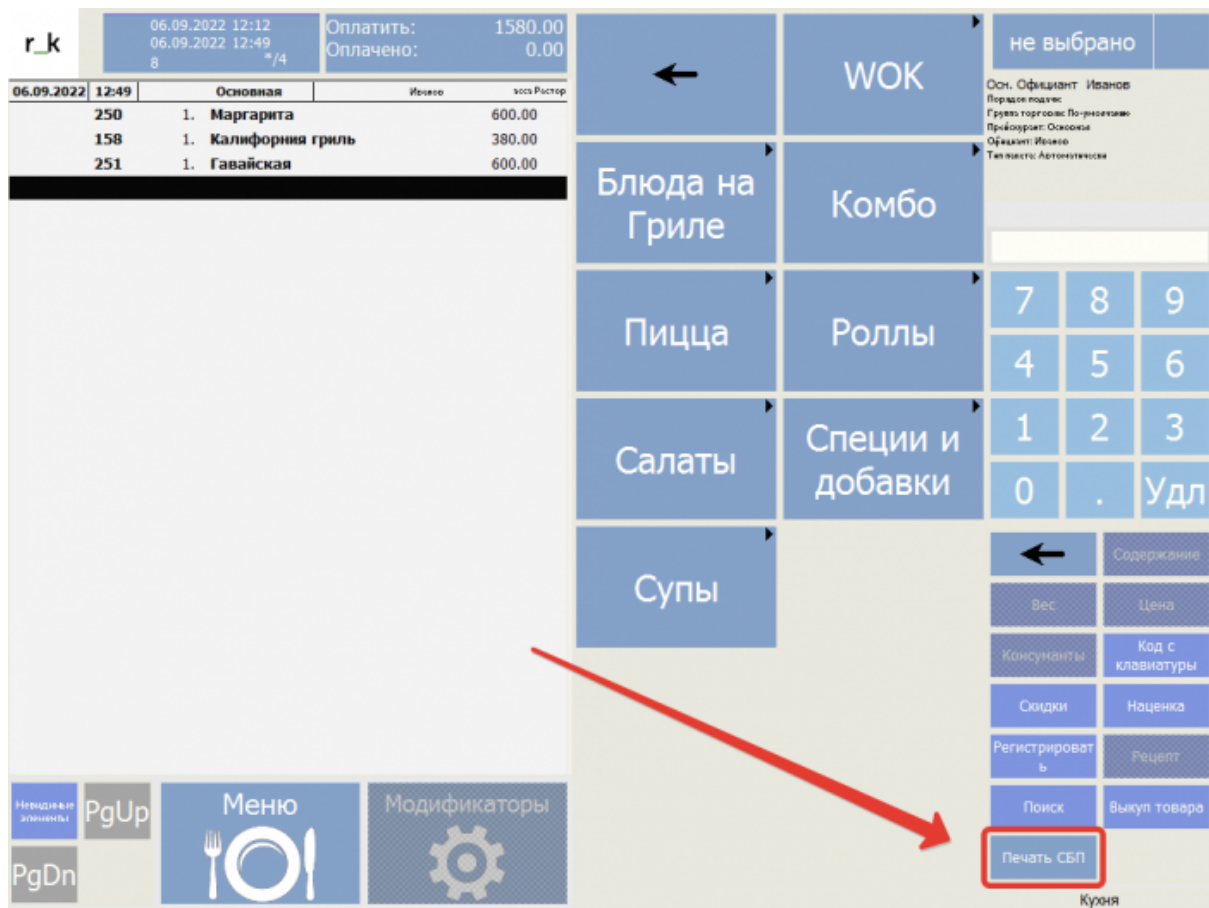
r_k

06.09.2022 12:12
06.09.2022 12:49
8 */4

Оплатить: 1580.00
Оплачено: 0.00

| 06.09.2022 | 12:49 | Основная | Иванов | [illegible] |
|---|---|---|---|---|
| 250 | 1. | Маргарита | | 600.00 |
| 158 | 1. | Калифорния гриль | | 380.00 |
| 251 | 1. | Гавайская | | 600.00 |

←
WOK
Блюда на Гриле
Комбо
Пицца
Роллы
Салаты
Специи и добавки
Супы

не выбрано

Осн. Официант Иванов
Порядок подачи:
Группа торговых: По-умолчанию
Прейскурант: Основной
Официант: Иванов
Тип пакета: Автоматически

7 8 9
4 5 6
1 2 3
0 . Удл

←
Содержание
Вес
Цена
Консуманты
Код с клавиатуры
Скидки
Наценка
Регистрировать
Рецепт
Поиск
Выкуп товара
Печать СБП
Кухня

Невидимые элементы
PgUp
PgDn
Меню
Модификаторы